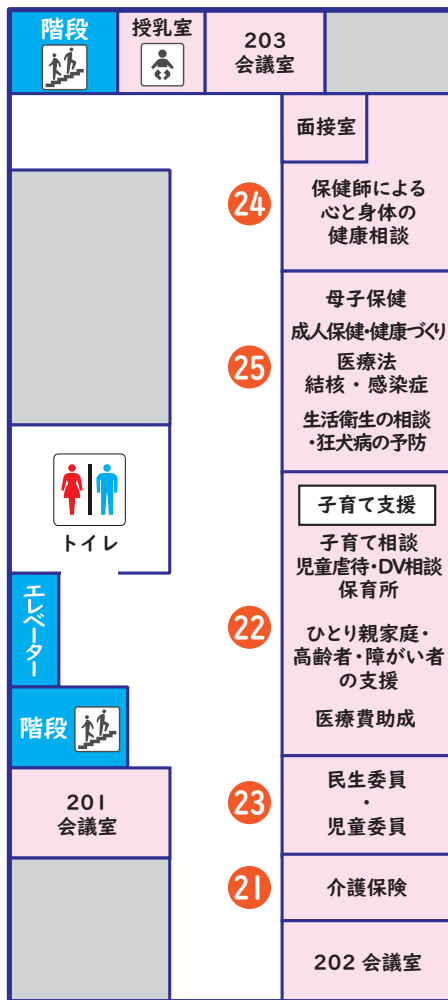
階段

授乳室

203
会議室

面接室

24
保健師による
心と身体の
健康相談

25
母子保健
成人保健・健康づくり
医療法
結核・感染症
生活衛生の相談
・狂犬病の予防

トイレ

エレベーター

子育て支援
22
子育て相談
児童虐待・DV相談
保育所
ひとり親家庭・
高齢者・障がい者
の支援
医療費助成

階段

201
会議室

23
民生委員
・
児童委員

21
介護保険

202 会議室